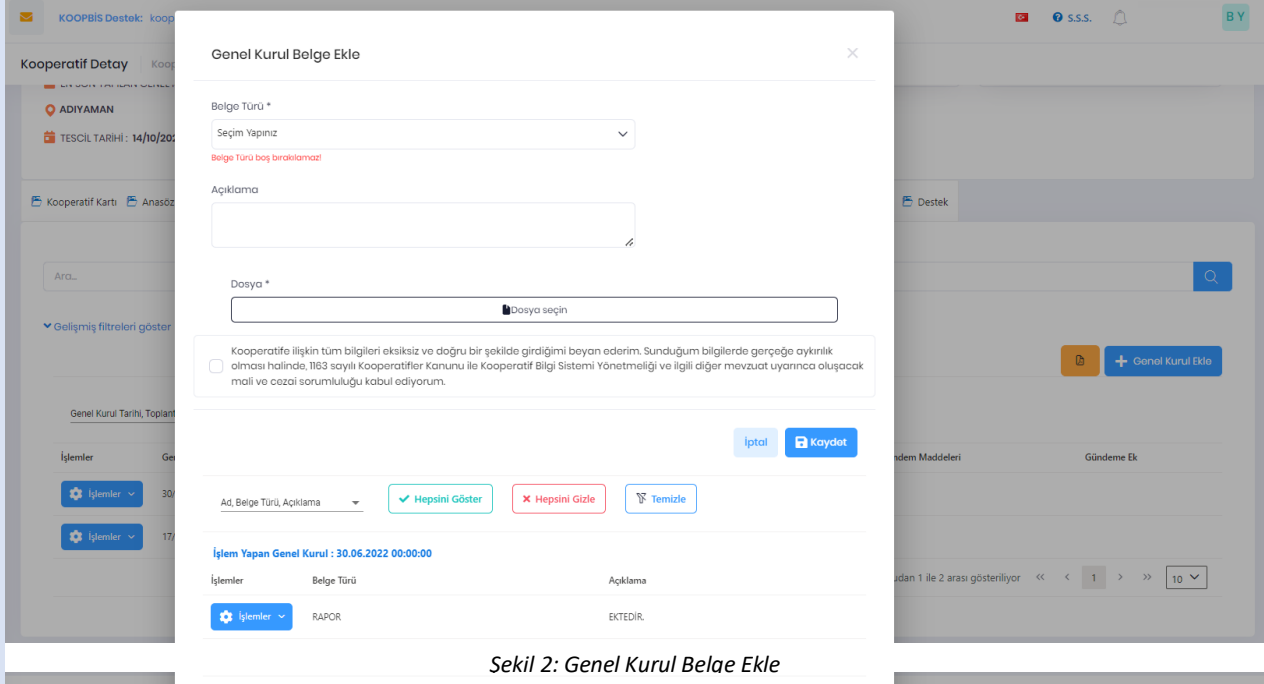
KOOPBİS Destek: koop

S.S.S.

B Y

Kooperatif Detay Koop

ADIYAMAN

TESCİL TARİHİ : 14/10/202

Kooperatif Kartı Anasöz

Destek

Ara...

Gelişmiş filtreleri göster

Genel Kurul Ekle

Genel Kurul Tarihi, Toplant

İşlemler Ge

İşlemler 30/

İşlemler 17/

ndem Maddeleri

Gündeme Ek

udan 1 ile 2 arası gösteriliyor « ‹ 1 › » 10

Genel Kurul Belge Ekle

×

Belge Türü *

Seçim Yapınız

Belge Türü boş bırakılamaz!

Açıklama

Dosya *

Dosya seçin

Kooperatife ilişkin tüm bilgileri eksiksiz ve doğru bir şekilde girdiğimi beyan ederim. Sunduğum bilgilerde gerçeğe aykırılık olması halinde, 1163 sayılı Kooperatifler Kanunu ile Kooperatif Bilgi Sistemi Yönetmeliği ve ilgili diğer mevzuat uyarınca oluşacak mali ve cezai sorumluluğu kabul ediyorum.

İptal Kaydet

Ad, Belge Türü, Açıklama

Hepsini Göster

Hepsini Gizle

Temizle

İşlem Yapan Genel Kurul : 30.06.2022 00:00:00

| İşlemler | Belge Türü | Açıklama |
|---|---|---|
| İşlemler | RAPOR | EKTEDİR. |

Şekil 2: Genel Kurul Belge Ekle